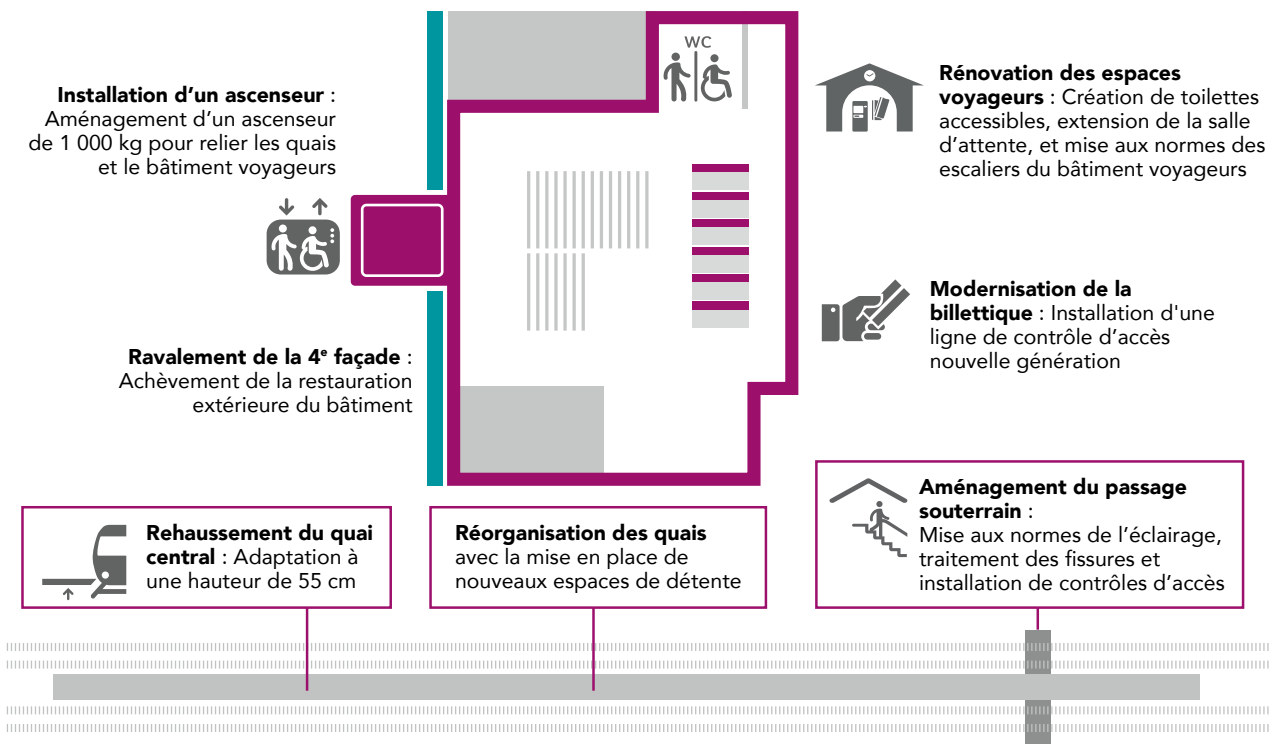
Installation d'un ascenseur : Aménagement d'un ascenseur de 1 000 kg pour relier les quais et le bâtiment voyageurs

WC

Rénovation des espaces voyageurs : Création de toilettes accessibles, extension de la salle d'attente, et mise aux normes des escaliers du bâtiment voyageurs

Modernisation de la billettique : Installation d'une ligne de contrôle d'accès nouvelle génération

Ravalement de la 4$^e$ façade : Achèvement de la restauration extérieure du bâtiment

Rehaussement du quai central : Adaptation à une hauteur de 55 cm

Réorganisation des quais avec la mise en place de nouveaux espaces de détente

Aménagement du passage souterrain : Mise aux normes de l'éclairage, traitement des fissures et installation de contrôles d'accès